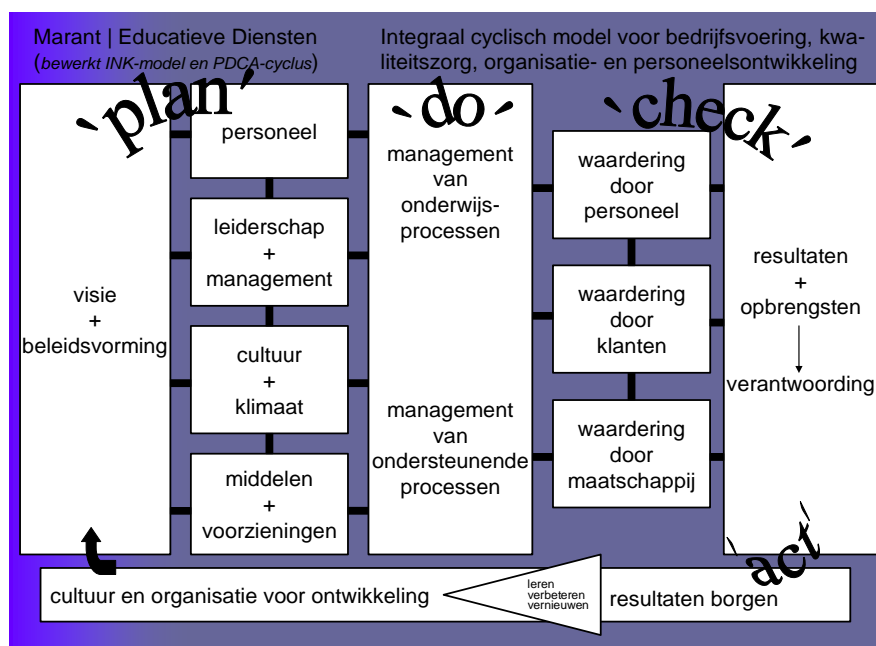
Marant | Educatieve Diensten
(bewerkt INK-model en PDCA-cyclus)

Integraal cyclisch model voor bedrijfsvoering, kwaliteitszorg, organisatie- en personeelsontwikkeling

`plan´

`do´

`check´

visie
+
beleidsvorming

personeel

leiderschap
+
management

cultuur
+
klimaat

middelen
+
voorzieningen

management
van
onderwijsprocessen

management
van
ondersteunende
processen

waardering
door
personeel

waardering
door
klanten

waardering
door
maatschappij

resultaten
+
opbrengsten

verantwoording

`act´

cultuur en organisatie voor ontwikkeling

leren
verbeteren
vernieuwen

resultaten borgen